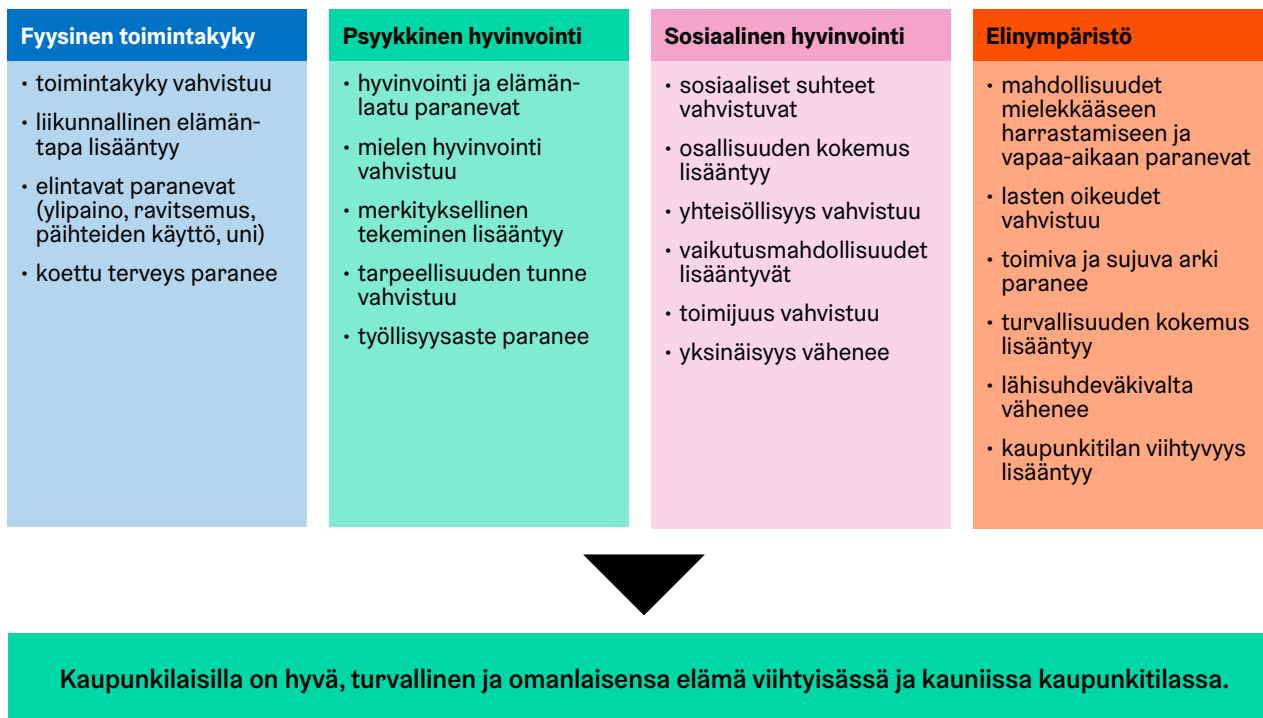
Fyysinen toimintakyky

- toimintakyky vahvistuu
- liikunnallinen elämäntapa lisääntyy
- elintavat paranevat (ylipaino, ravitsemus, päihteiden käyttö, uni)
- koettu terveys paranee

Psyykkinen hyvinvointi

- hyvinvointi ja elämänlaatu paranevat
- mielen hyvinvointi vahvistuu
- merkityksellinen tekeminen lisääntyy
- tarpeellisuuden tunne vahvistuu
- työllisyysaste paranee

Sosiaalinen hyvinvointi

- sosiaaliset suhteet vahvistuvat
- osallisuuden kokemus lisääntyy
- yhteisöllisyys vahvistuu
- vaikutusmahdollisuudet lisääntyvät
- toimijuus vahvistuu
- yksinäisyys vähenee

Elinympäristö

- mahdollisuudet mielekkääseen harrastamiseen ja vapaa-aikaan paranevat
- lasten oikeudet vahvistuu
- toimiva ja sujuva arki paranee
- turvallisuuden kokemus lisääntyy
- lähisuhdeväkivalta vähenee
- kaupunkitilan viihtyvyys lisääntyy

Kaupunkilaisilla on hyvä, turvallinen ja omanlaisensa elämä viihtyisässä ja kauniissa kaupunkitilassa.